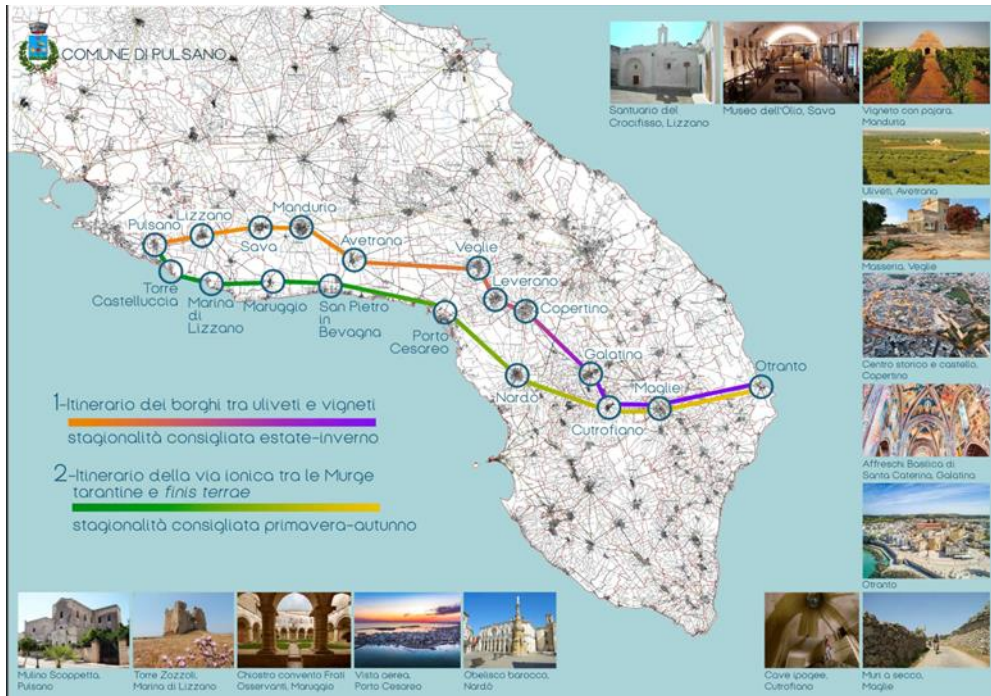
COMUNE DI PULSANO

Santuario del Crocifisso, Lizzano

Museo dell'Olio, Sava

Vigneto con pajara, Manduria

Uliveti, Avetrana

Masseria, Veglie

Centro storico e castello, Copertino

Affreschi Basilica di Santa Caterina, Galatina

Otranto

Pulsano
Lizzano
Sava
Manduria
Avetrana
Veglie
Leverano
Copertino
Torre Castelluccia
Marina di Lizzano
Maruggio
San Pietro in Bevagna
Porto Cesareo
Nardò
Galatina
Cutrofiano
Maglie
Otranto

1-Itinerario dei borghi tra uliveti e vigneti
stagionalità consigliata estate-inverno

2-Itinerario della via ionica tra le Murge tarantine e *finis terrae*
stagionalità consigliata primavera-autunno

Mulino Scoppetta, Pulsano

Torre Zozzoli, Marina di Lizzano

Chiostro convento Frati Osservanti, Maruggio

Vista aerea, Porto Cesareo

Obelisco barocco, Nardò

Cave ipogee, Cutrofiano

Muri a secco, Maglie